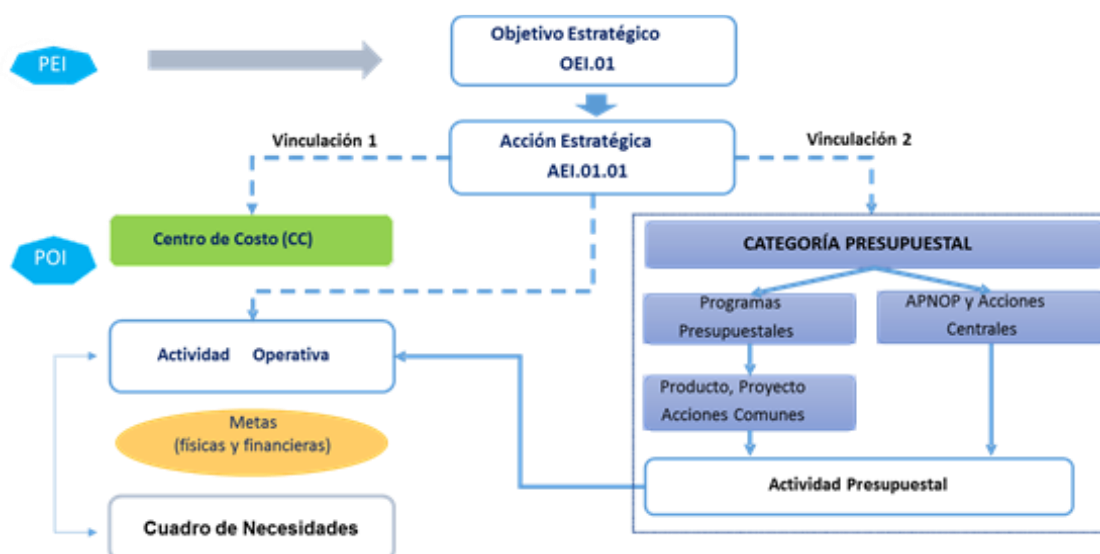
PEI

Objetivo Estratégico
OEI.01

Vinculación 1

Acción Estratégica
AEI.01.01

Vinculación 2

POI

Centro de Costo (CC)

CATEGORÍA PRESUPUESTAL

Programas Presupuestales

APNOP y Acciones Centrales

Actividad Operativa

Producto, Proyecto Acciones Comunes

Metas
(físicas y financieras)

Actividad Presupuestal

Cuadro de Necesidades